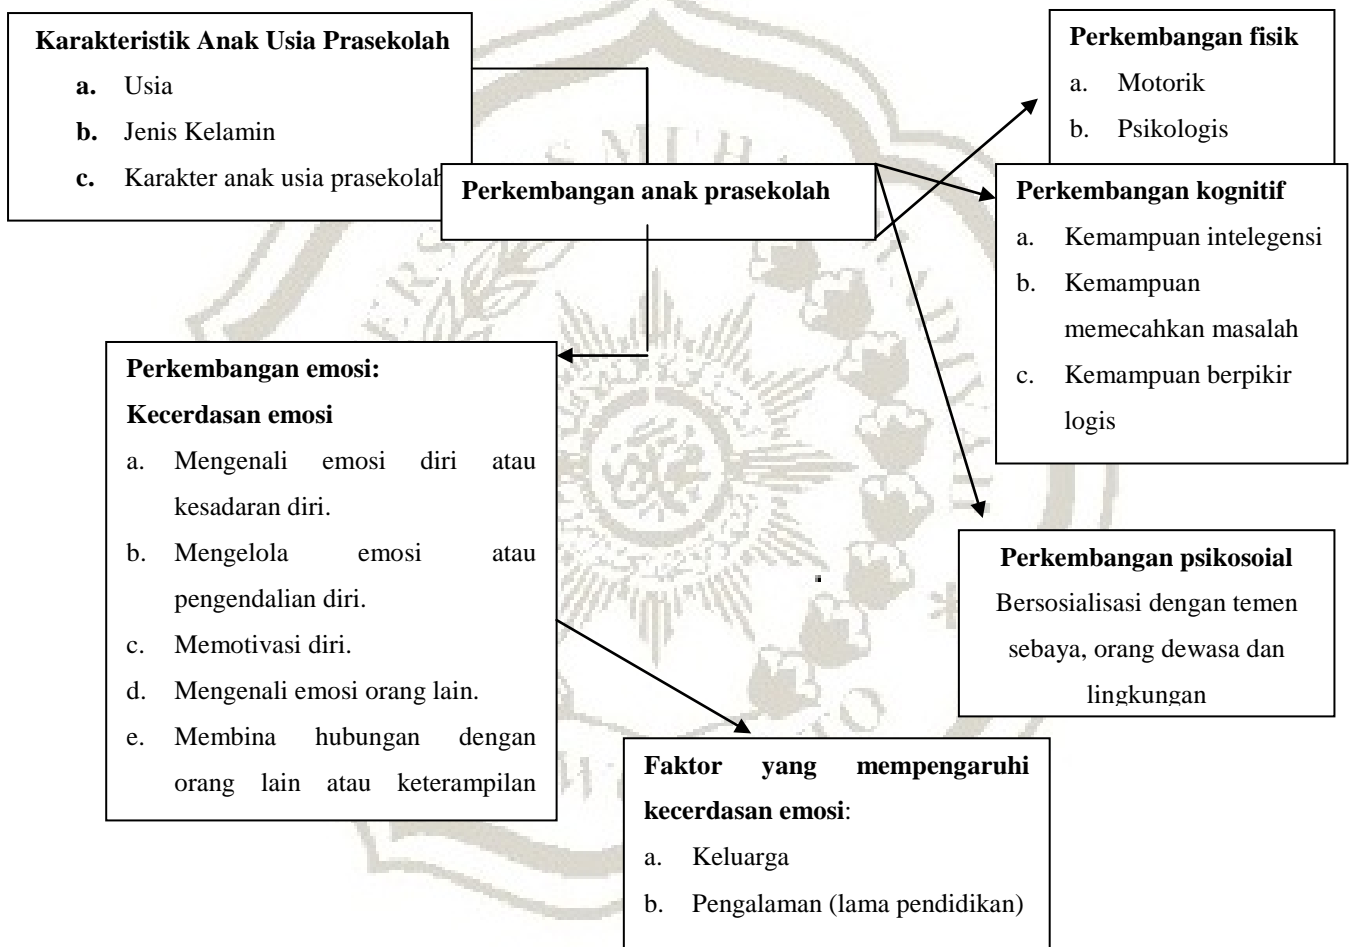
**Karakteristik Anak Usia Prasekolah**

a. Usia
b. Jenis Kelamin
c. Karakter anak usia prasekolah

**Perkembangan anak prasekolah**

**Perkembangan fisik**

a. Motorik
b. Psikologis

**Perkembangan kognitif**

a. Kemampuan intelegensi
b. Kemampuan memecahkan masalah
c. Kemampuan berpikir logis

**Perkembangan emosi:**
**Kecerdasan emosi**

a. Mengenali emosi diri atau kesadaran diri.
b. Mengelola emosi atau pengendalian diri.
c. Memotivasi diri.
d. Mengenali emosi orang lain.
e. Membina hubungan dengan orang lain atau keterampilan

**Perkembangan psikosoial**
Bersosialisasi dengan temen sebaya, orang dewasa dan lingkungan

**Faktor yang mempengaruhi kecerdasan emosi**:

a. Keluarga
b. Pengalaman (lama pendidikan)